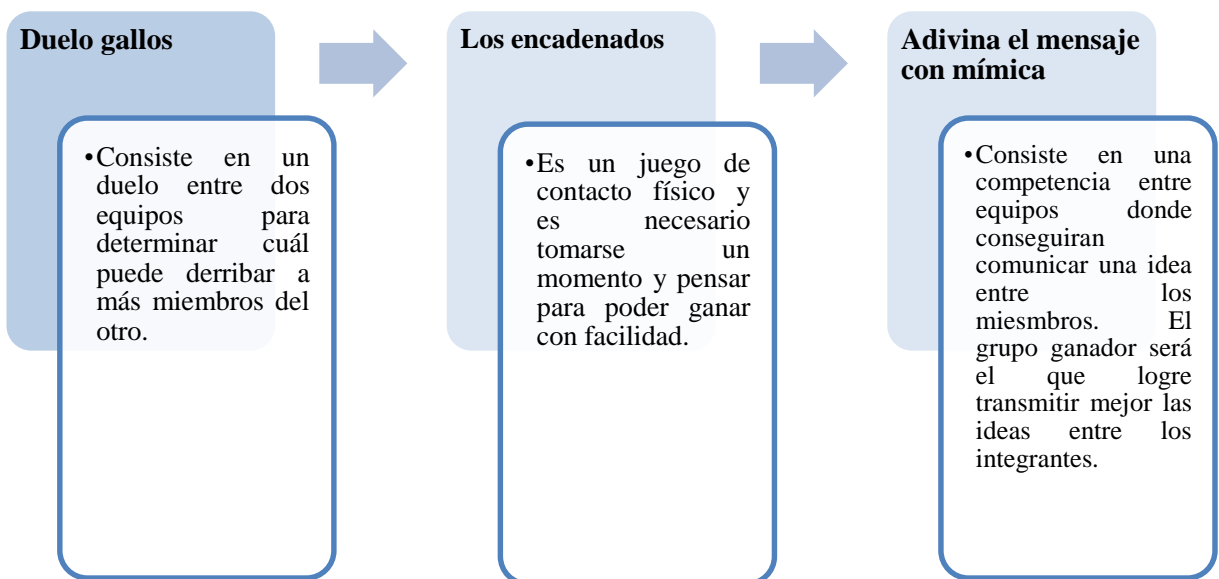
Duelo gallos

• Consiste en un duelo entre dos equipos para determinar cuál puede derribar a más miembros del otro.

Los encadenados

• Es un juego de contacto físico y es necesario tomarse un momento y pensar para poder ganar con facilidad.

Adivina el mensaje con mímica

• Consiste en una competencia entre equipos donde conseguiran comunicar una idea entre los miesmbros. El grupo ganador será el que logre transmitir mejor las ideas entre los integrantes.